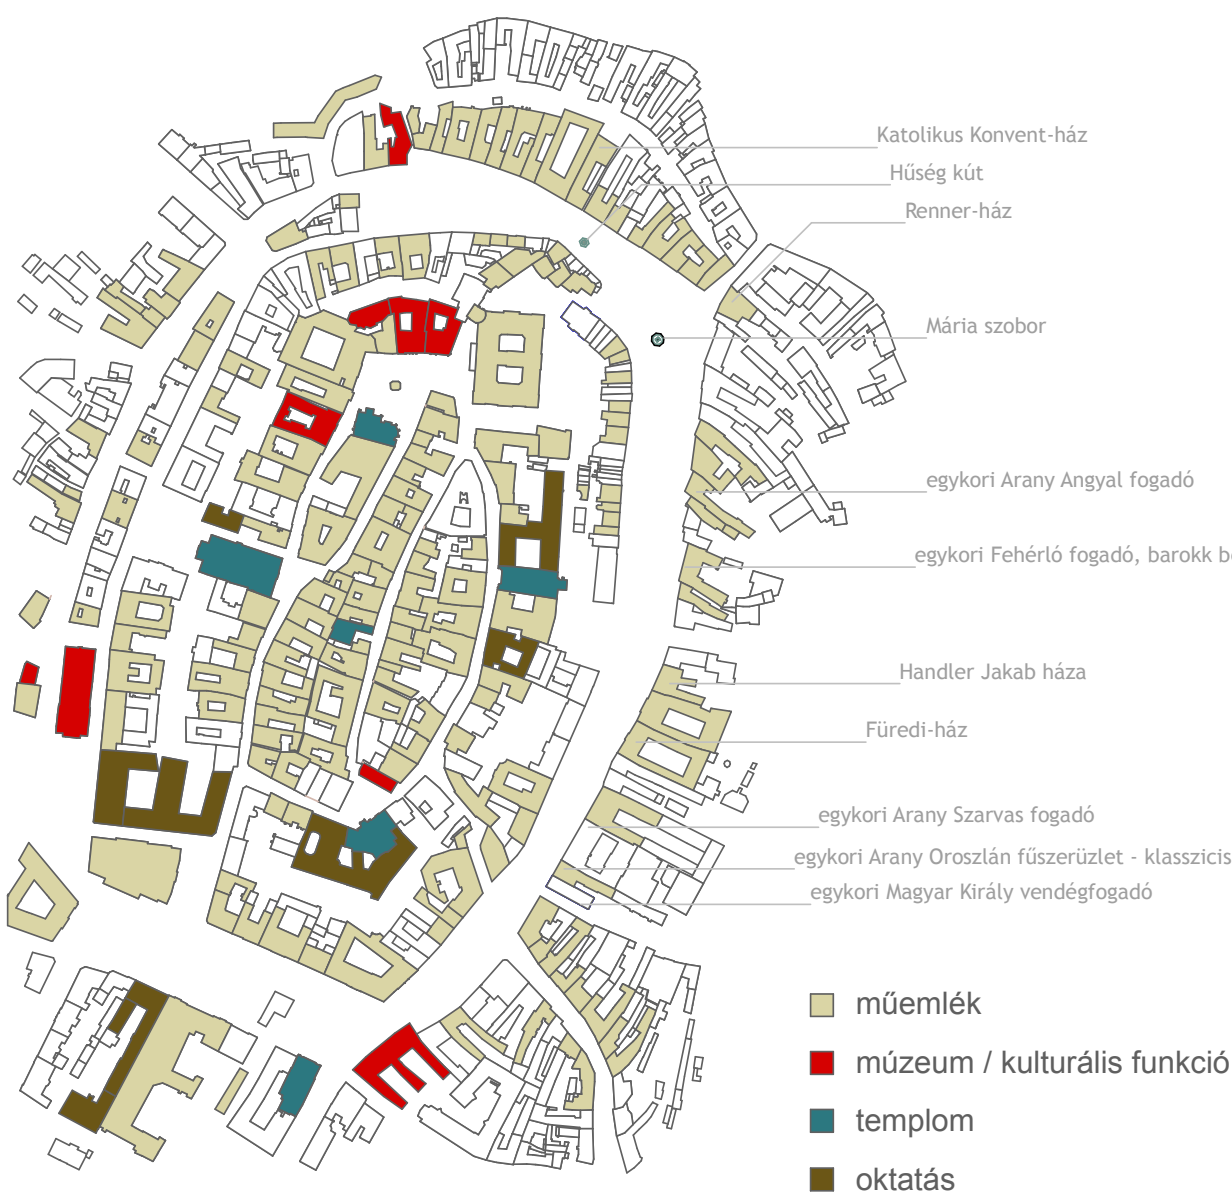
Katolikus Konvent-ház
Hűség kút
Renner-ház
Mária szobor
egykori Arany Angyal fogadó
egykori Fehérló fogadó, barokk b
Handler Jakab háza
Füredi-ház
egykori Arany Szarvas fogadó
egykori Arany Oroszlán fűszerüzlet - klasszicis
egykori Magyar Király vendégfogadó

műemlék
múzeum / kulturális funkció
templom
oktatás